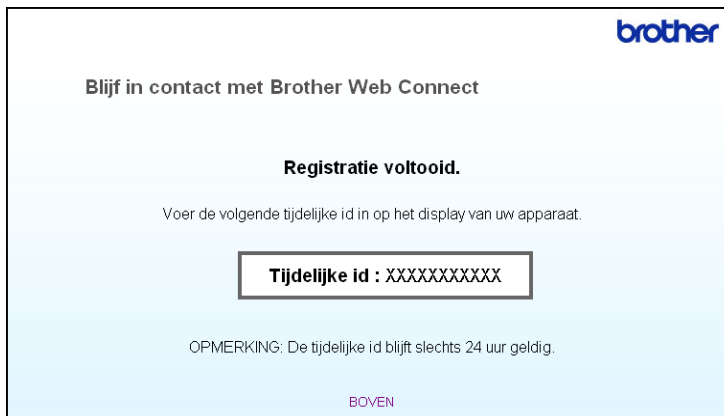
brother

Blijf in contact met Brother Web Connect

Registratie voltooid.

Voer de volgende tijdelijke id in op het display van uw apparaat.

Tijdelijke id : XXXXXXXXXXX

OPMERKING: De tijdelijke id blijft slechts 24 uur geldig.

BOVEN